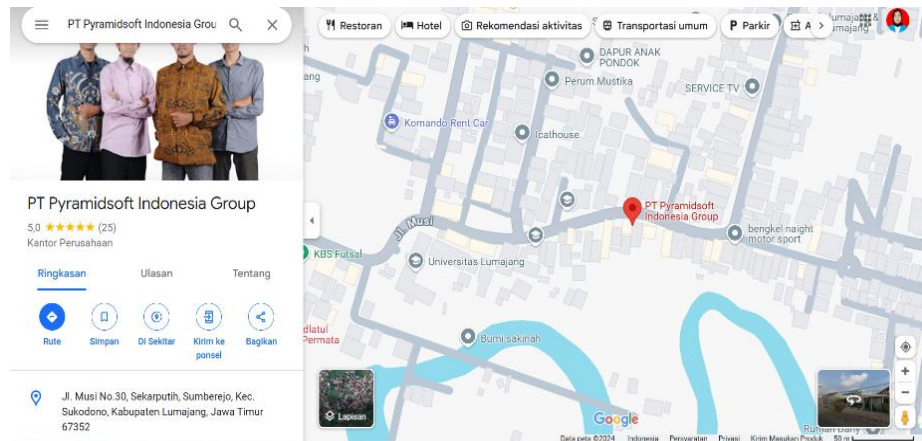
PT Pyramidsoft Indonesia Grou

Restoran
Hotel
Rekomendasi aktivitas
Transportasi umum
Parkir
A

Lumajang & Lumajang

PT Pyramidsoft Indonesia Group
5,0 ★★★★★ (25)
Kantor Perusahaan

Ringkasan
Ulasan
Tentang

Rute
Simpan
Di Sekitar
Kirim ke ponsel
Bagikan

Jl. Musi No.30, Sekarputih, Sumberejo, Kec. Sukodono, Kabupaten Lumajang, Jawa Timur 67352

DAPUR ANAK PONDOK
Perum Mustika
SERVICE TV
Komando Rent Car
Icathouse
PT Pyramidsoft Indonesia Group
bengkel naight motor sport
Jl. Musi
KBS Futsal
Universitas Lumajang
Bumi sakinah
dlatul Permata
Rumah Dany
Lapisan
Google
Data peta ©2024 Indonesia Persyaratan Privasi Kirim Masukan Produk 50 m